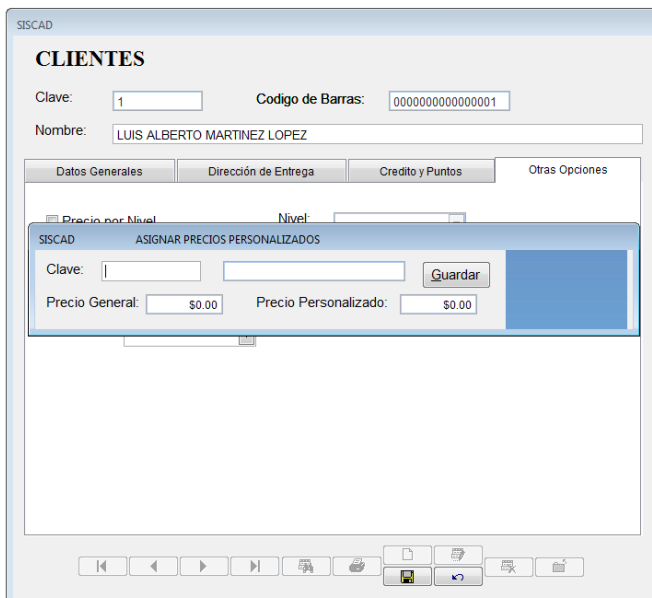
SISCAD

CLIENTES

Clave: 1

Codigo de Barras: 0000000000000001

Nombre: LUIS ALBERTO MARTINEZ LOPEZ

Datos Generales | Dirección de Entrega | Credito y Puntos | Otras Opciones

Precio por Nivel

Nivel:

SISCAD ASIGNAR PRECIOS PERSONALIZADOS

Clave:

Guardar

Precio General: $0.00

Precio Personalizado: $0.00